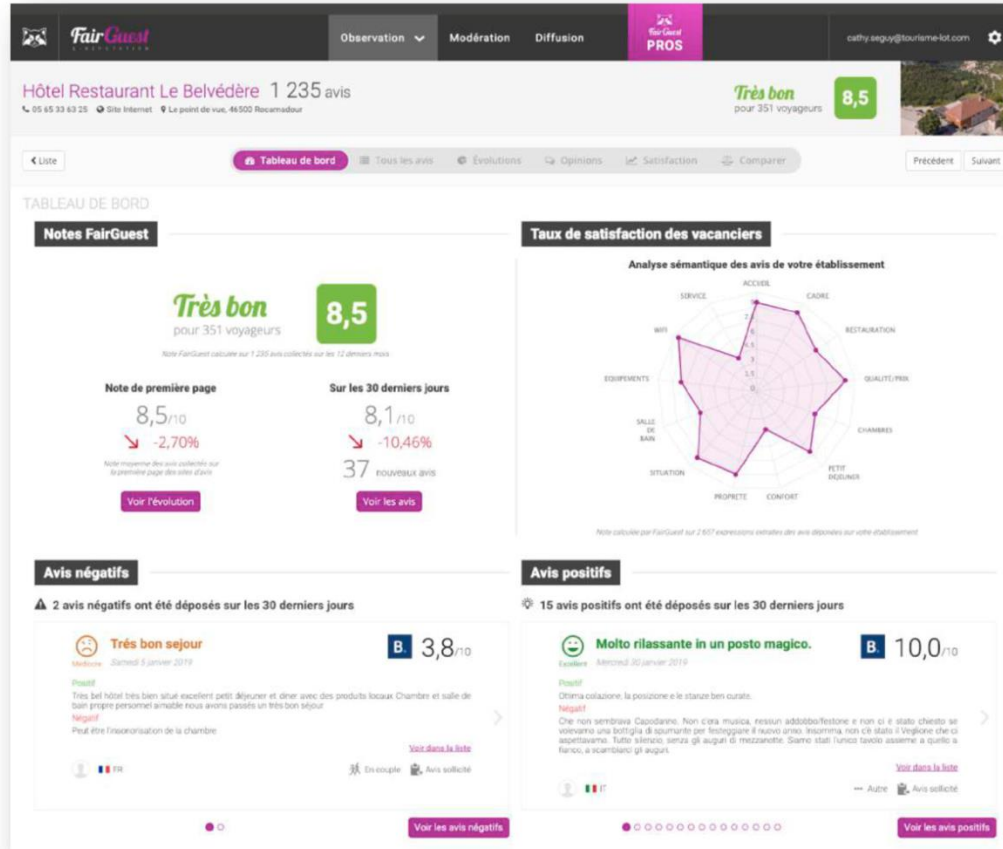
FairGuest E-REPUTATION

Observation Modération Diffusion

FairGuest PROS

cathy.seguy@tourisme-lot.com

Hôtel Restaurant Le Belvédère 1 235 avis

05 65 33 63 25 Site Internet Le point de vue, 46500 Rocamadour

Très bon pour 351 voyageurs 8,5

‹ Liste

Tableau de bord Tous les avis Évolutions Opinions Satisfaction Comparer

Précédent Suivant

TABLEAU DE BORD

Notes FairGuest

Très bon pour 351 voyageurs 8,5

Note FairGuest calculée sur 1 235 avis collectés sur les 12 derniers mois

Note de première page

8,5/10

-2,70%

Note moyenne des avis collectés sur la première page des sites d'avis

Voir l'évolution

Sur les 30 derniers jours

8,1/10

-10,46%

37 nouveaux avis

Voir les avis

Taux de satisfaction des vacanciers

Analyse sémantique des avis de votre établissement

ACCUEIL CADRE RESTAURATION QUALITE/PRIX CHAMBRES PETIT DEJEUNER CONFORT PROPRETE SITUATION SALLE DE BAIN EQUIPEMENTS WIFI SERVICE

2 1,5 1 0,5 0 -0,5 -1 -1,5 -2

Note calculée par FairGuest sur 2 657 expressions extraites des avis déposés sur votre établissement

Avis négatifs

2 avis négatifs ont été déposés sur les 30 derniers jours

Très bon sejour

Médiocre Samedi 5 janvier 2019

B. 3,8/10

Positif

Tres bel hôtel très bien situé excellent petit déjeuner et diner avec des produits locaux Chambre et salle de bain propre personnel aimable nous avons passés un très bon séjour

Négatif

Peut être l'insonorisation de la chambre

Voir dans la liste

FR

En couple Avis sollicité

Voir les avis négatifs

Avis positifs

15 avis positifs ont été déposés sur les 30 derniers jours

Molto rilassante in un posto magico.

Excellent Mercredi 30 janvier 2019

B. 10,0/10

Positif

Ottima colazione, la posizione e le stanze ben curate.

Négatif

Che non sembrava Capodanno. Non c'era musica, nessun addobbo/festone e non ci è stato chiesto se volevamo una bottiglia di spumante per festeggiare il nuovo anno. Insomma, non c'è stato il Veglione che ci aspettavamo. Tutto silenzio, senza gli auguri di mezzanotte. Siamo stati l'unico tavolo assieme a quello a fianco, a scambiarci gli auguri.

Voir dans la liste

IT

Autre Avis sollicité

Voir les avis positifs